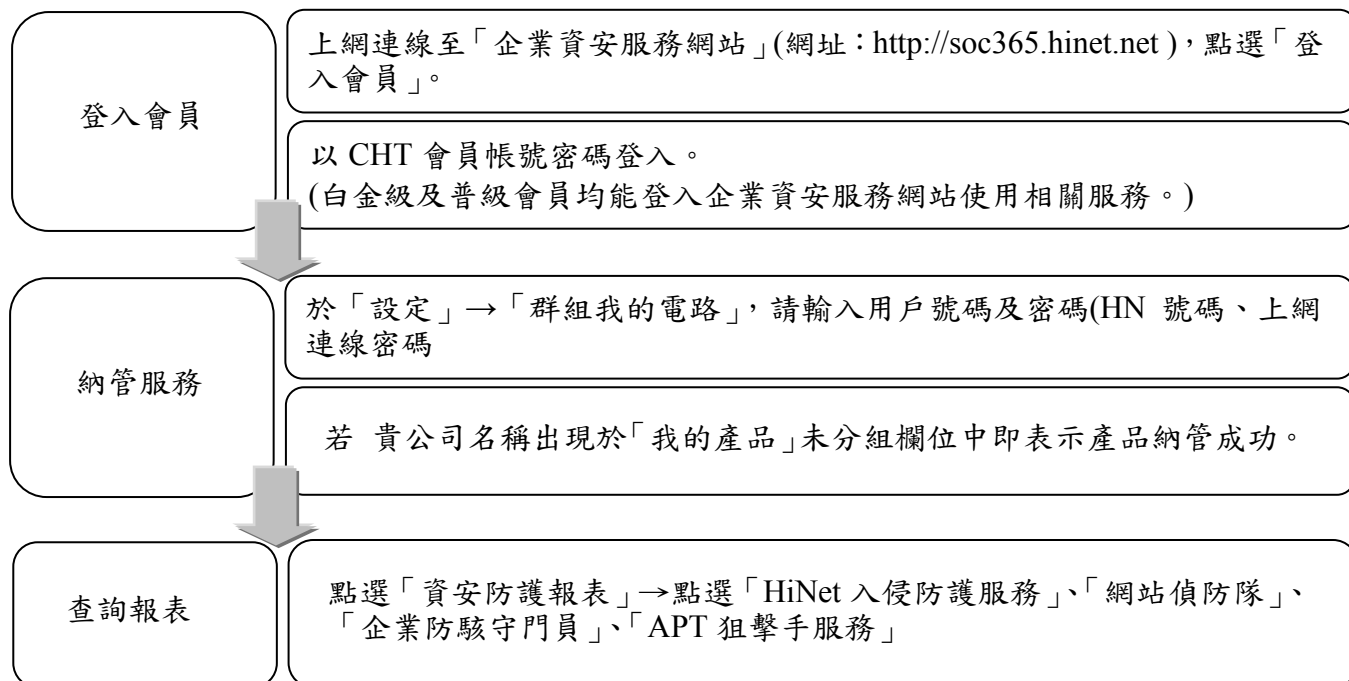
登入會員

上網連線至「企業資安服務網站」(網址：http://soc365.hinet.net )，點選「登入會員」。

以 CHT 會員帳號密碼登入。
(白金級及普級會員均能登入企業資安服務網站使用相關服務。)

納管服務

於「設定」→「群組我的電路」，請輸入用戶號碼及密碼(HN 號碼、上網連線密碼

若 貴公司名稱出現於「我的產品」未分組欄位中即表示產品納管成功。

查詢報表

點選「資安防護報表」→點選「HiNet 入侵防護服務」、「網站偵防隊」、「企業防駭守門員」、「APT 狙擊手服務」